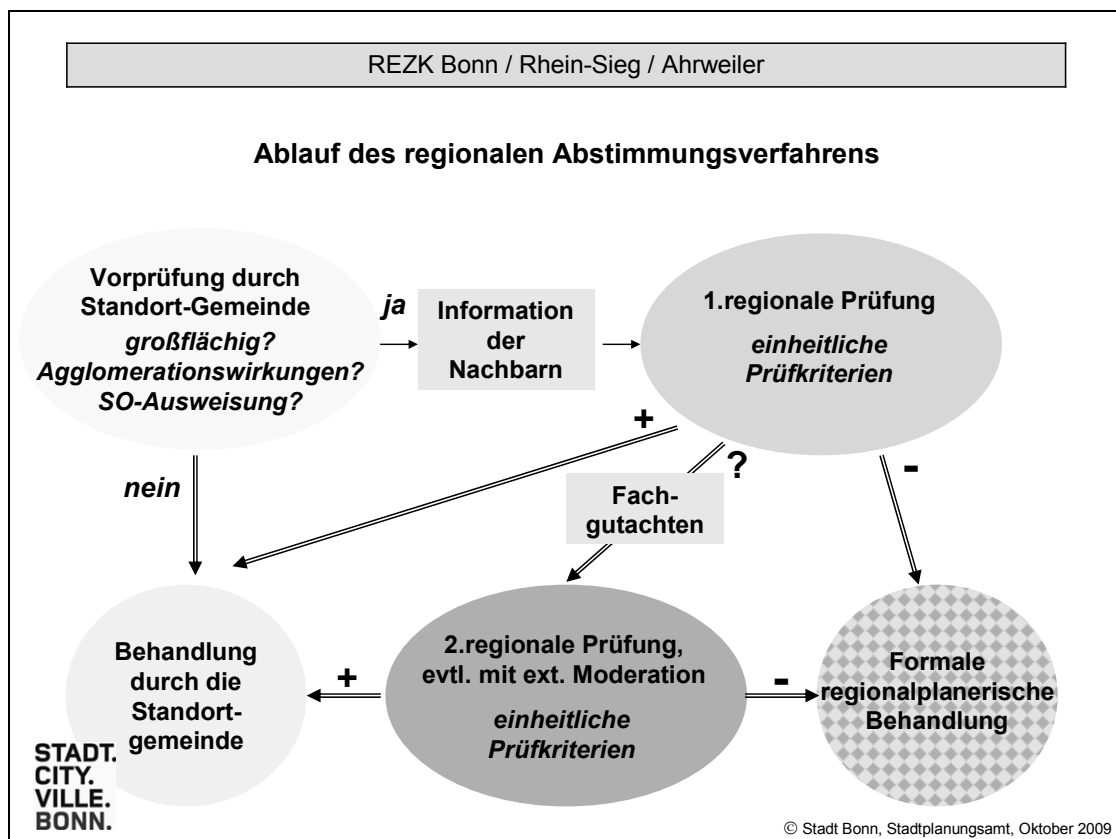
REZK Bonn / Rhein-Sieg / Ahrweiler

Ablauf des regionalen Abstimmungsverfahrens

Vorprüfung durch Standort-Gemeinde
großflächig?
Agglomerationswirkungen?
SO-Ausweisung?

ja

Information der Nachbarn

1.regionale Prüfung
einheitliche Prüfkriterien

+

?

-

nein

Fachgutachten

Behandlung durch die Standortgemeinde

+

2.regionale Prüfung, evtl. mit ext. Moderation
einheitliche Prüfkriterien

-

Formale regionalplanerische Behandlung

STADT.
CITY.
VILLE.
BONN.

© Stadt Bonn, Stadtplanungsamt, Oktober 2009